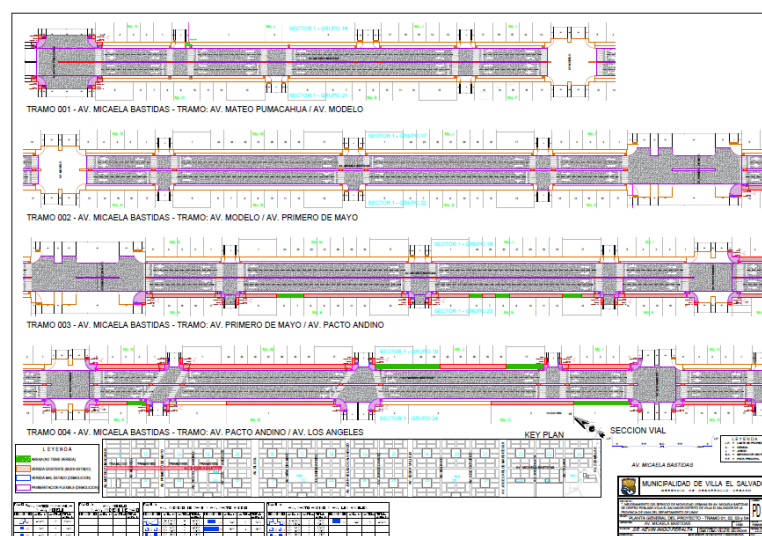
SECTOR 1 - GRUPO 18

TRAMO 001 - AV. MICAELA BASTIDAS - TRAMO: AV. MATEO PUMACAHUA / AV. MODELO

SECTOR 1 - GRUPO 17

SECTOR 1 - GRUPO 20

TRAMO 002 - AV. MICAELA BASTIDAS - TRAMO: AV. MODELO / AV. PRIMERO DE MAYO

SECTOR 1 - GRUPO 16

SECTOR 1 - GRUPO 21

TRAMO 003 - AV. MICAELA BASTIDAS - TRAMO: AV. PRIMERO DE MAYO / AV. PACTO ANDINO

SECTOR 1 - GRUPO 15

SECTOR 1 - GRUPO 24

TRAMO 004 - AV. MICAELA BASTIDAS - TRAMO: AV. PACTO ANDINO / AV. LOS ANGELES

LEYENDA

KEY PLAN

SECCION VIAL

AV. MICAELA BASTIDAS

LEYENDA

MUNICIPALIDAD DE VILLA EL SALVADOR

AV. MICAELA BASTIDAS

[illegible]